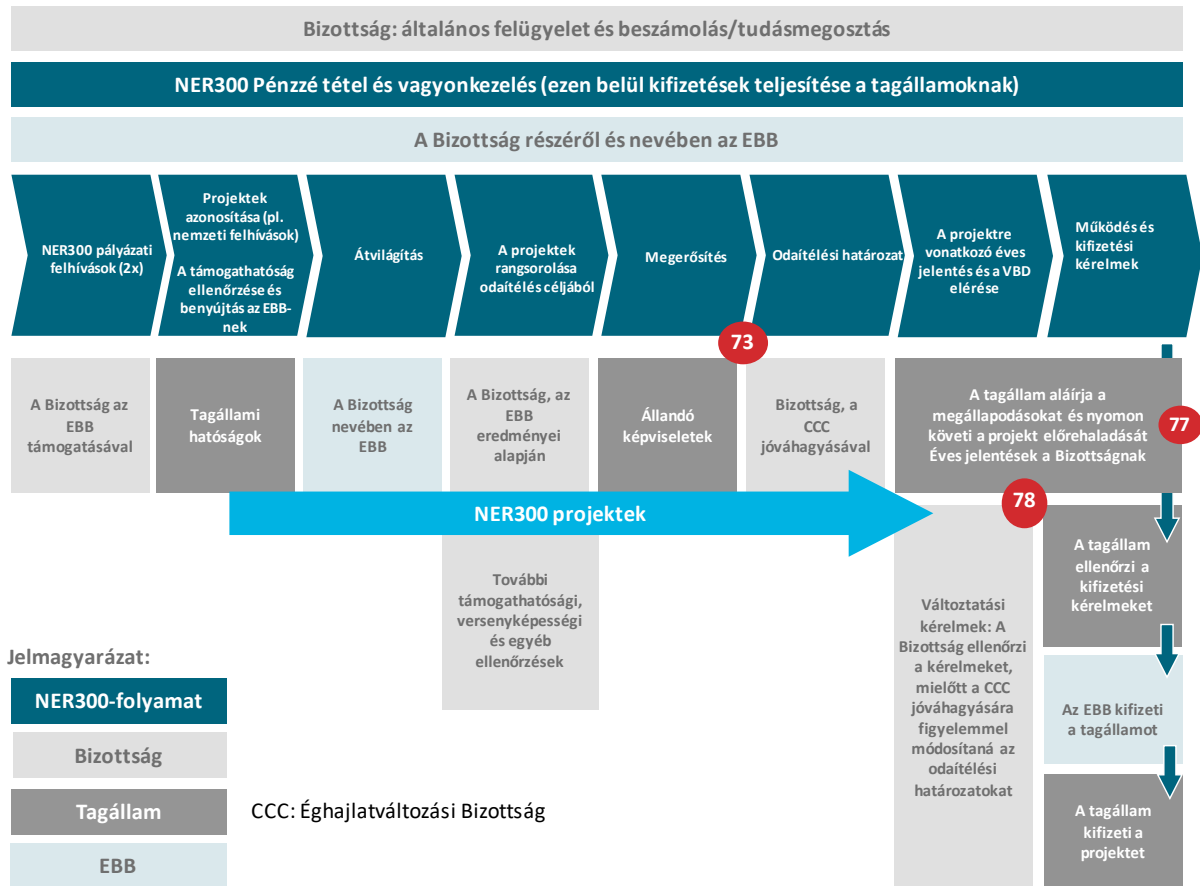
Bizottság: általános felügyelet és beszámolás/tudásmegosztás

NER300 Pénzzé tétel és vagyonkezelés (ezen belül kifizetések teljesítése a tagállamoknak)

A Bizottság részéről és nevében az EBB

NER300 pályázati felhívások (2x)

Projektek azonosítása (pl. nemzeti felhívások)
A támogathatóság ellenőrzése és benyújtás az EBB-nek

Átvilágítás

A projektek rangsorolása odaítélés céljából

Megerősítés

Odaítélési határozat

A projektre vonatkozó éves jelentés és a VBD elérése

Működés és kifizetési kérelmek

73

A Bizottság az EBB támogatásával

Tagállami hatóságok

A Bizottság nevében az EBB

A Bizottság, az EBB eredményei alapján

Állandó képviseletek

Bizottság, a CCC jóváhagyásával

A tagállam aláírja a megállapodásokat és nyomon követi a projekt előrehaladását
Éves jelentések a Bizottságnak

77

NER300 projektek

78

További támogathatósági, versenyképességi és egyéb ellenőrzések

Változtatási kérelmek: A Bizottság ellenőrzi a kérelmeket, mielőtt a CCC jóváhagyására figyelemmel módosítaná az odaítélési határozatokat

A tagállam ellenőrzi a kifizetési kérelmeket

Az EBB kifizeti a tagállamot

A tagállam kifizeti a projektet

Jelmagyarázat:

NER300-folyamat

Bizottság

Tagállam

EBB

CCC: Éghajlatváltozási Bizottság